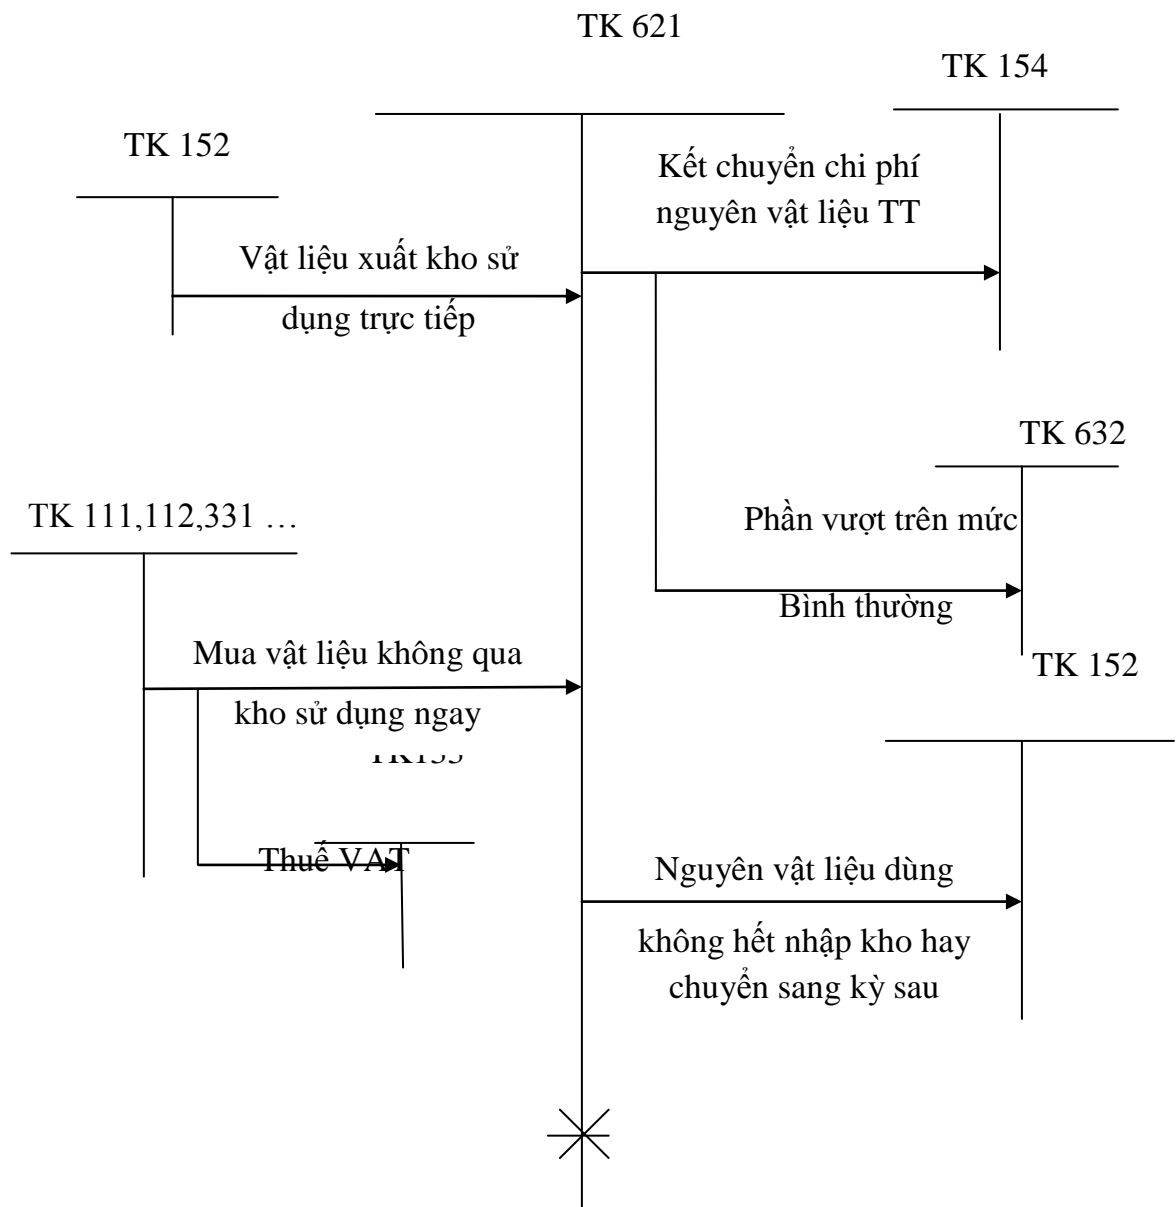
TK 621

TK 154

TK 152

Kết chuyển chi phí nguyên vật liệu TT

Vật liệu xuất kho sử dụng trực tiếp

TK 632

TK 111,112,331 …

Phần vượt trên mức Bình thường

TK 152

Mua vật liệu không qua kho sử dụng ngay

TK133

Thuế VAT

Nguyên vật liệu dùng không hết nhập kho hay chuyển sang kỳ sau